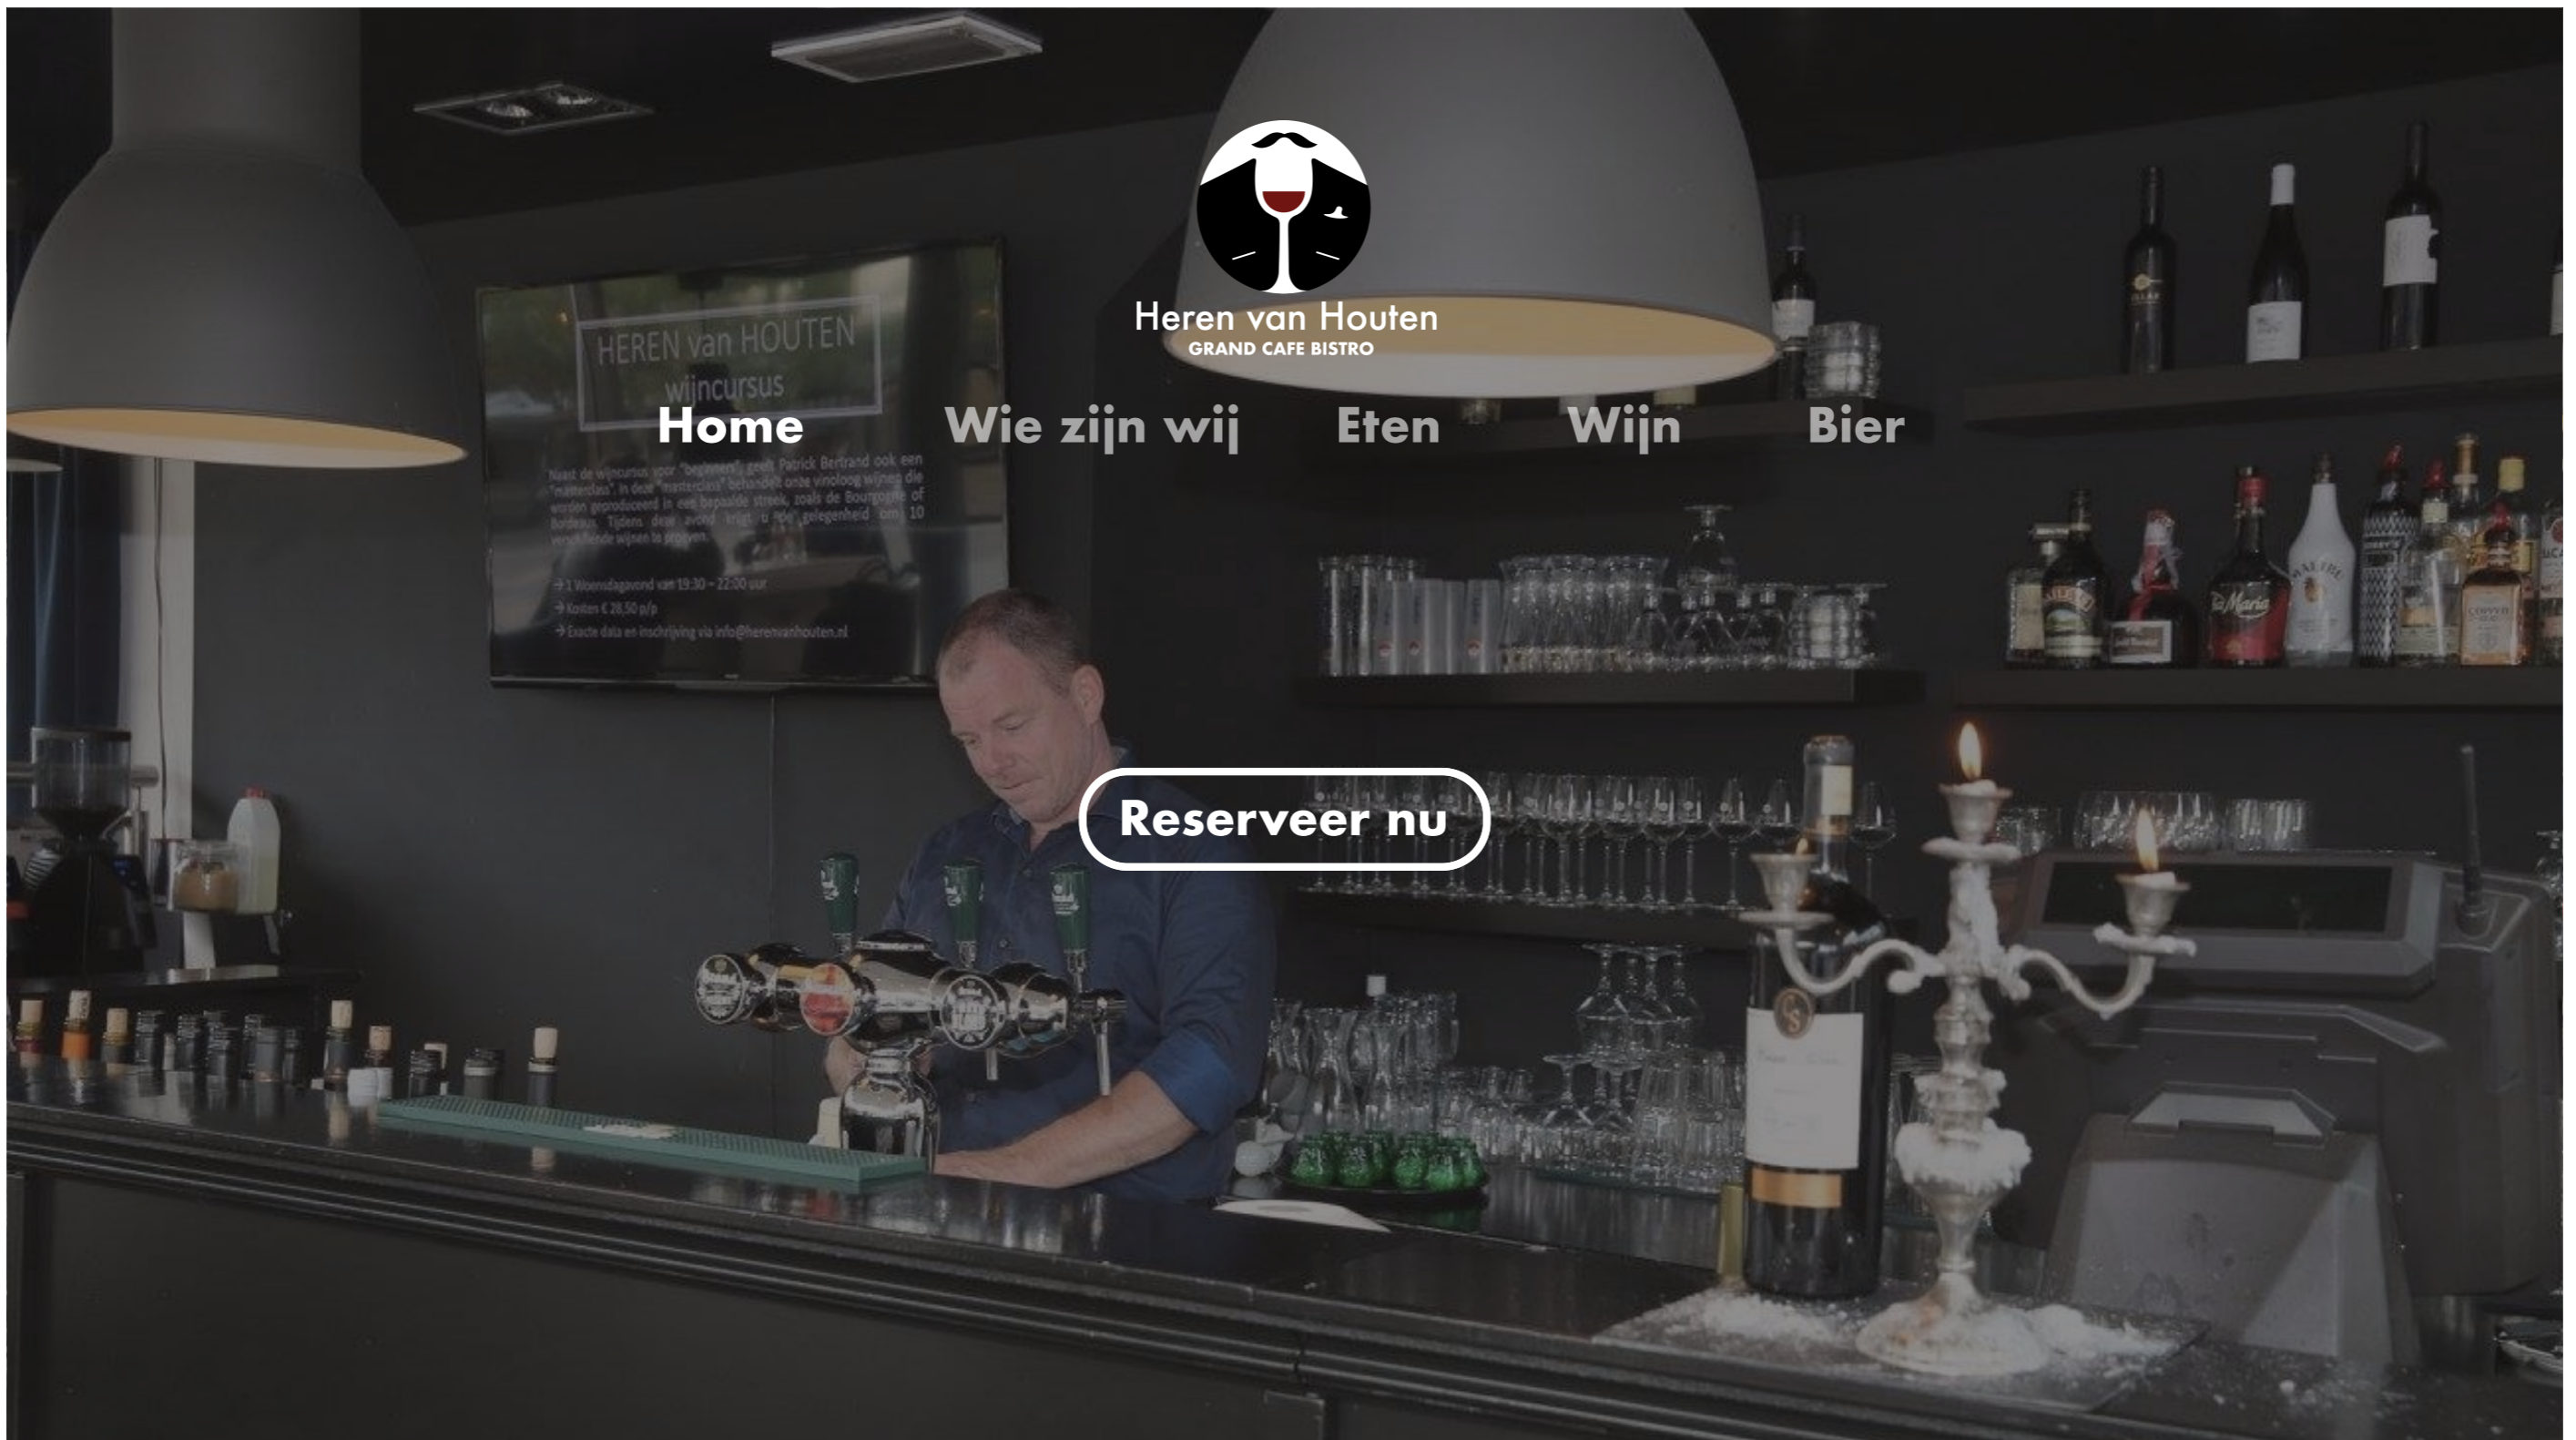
Heren van Houten
GRAND CAFE BISTRO

Home Wie zijn wij Eten Wijn Bier

HEREN van HOUTEN
wijncursus

Naast de wijncursus voor "beginners" geeft Patrick Bertrand ook een "masterclass". In deze "masterclass" behandelt onze vinoloog wijnen die worden geproduceerd in een bepaalde streek, zoals de Bourgogne of Bordeaux. Tijdens deze avond krijgt u de gelegenheid om 10 verschillende wijnen te proeven.

→ 1 Woensdagavond van 19:30 – 22:00 uur
→ Kosten € 28,50 p/p
→ Exacte data en inschrijving via info@herenvanhouten.nl

Reserveer nu